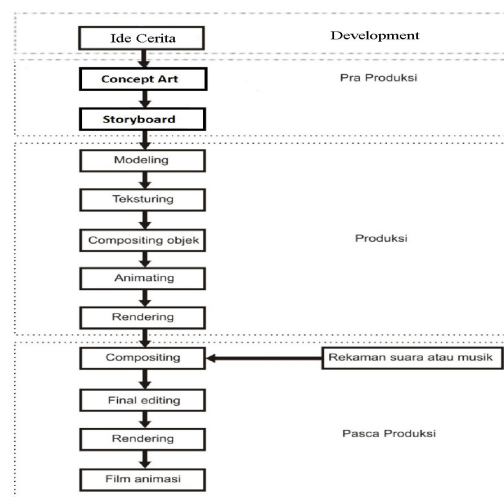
Ide Cerita

Development

Concept Art

Storyboard

Pra Produksi

Modeling

Teksturing

Compositing objek

Animating

Rendering

Produksi

Compositing

Rekaman suara atau musik

Final editing

Rendering

Film animasi

Pasca Produksi